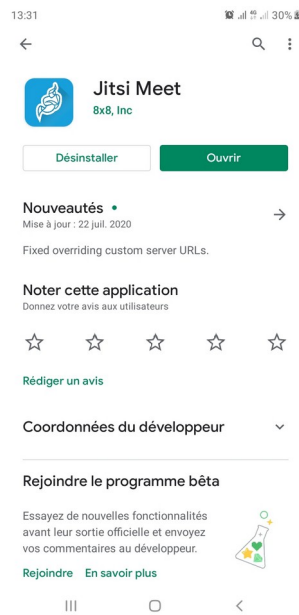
13:31

30%

Jitsi Meet
8x8, Inc

Désinstaller

Ouvrir

Nouveautés •
Mise à jour : 22 juil. 2020

Fixed overriding custom server URLs.

Noter cette application
Donnez votre avis aux utilisateurs

Rédiger un avis

Coordonnées du développeur

Rejoindre le programme bêta

Essayez de nouvelles fonctionnalités avant leur sortie officielle et envoyez vos commentaires au développeur.

Rejoindre En savoir plus